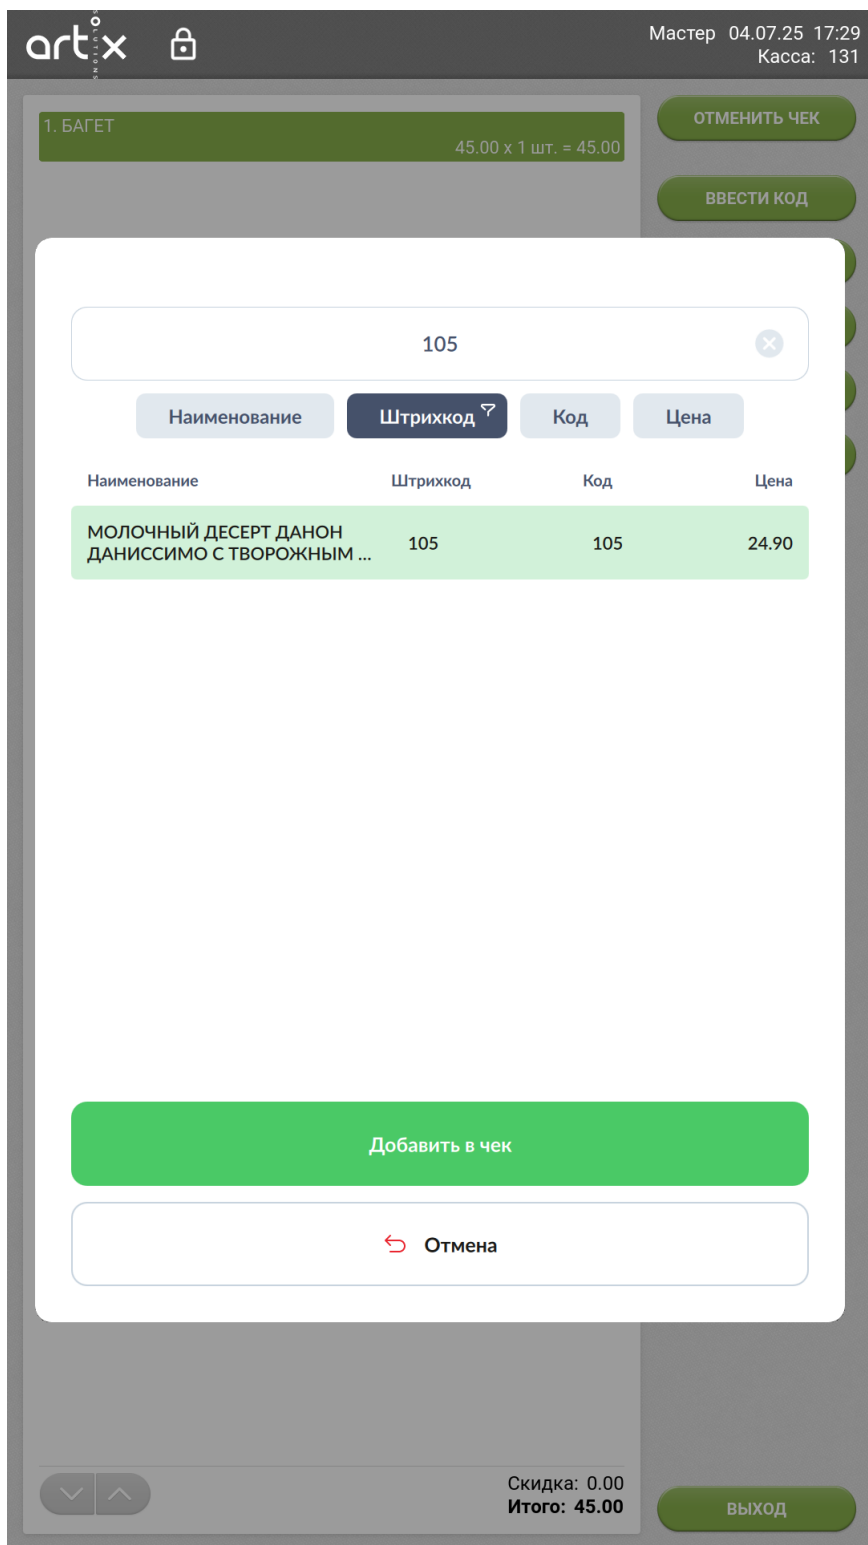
artix SOLUTIONS

Мастер 04.07.25 17:29
Касса: 131

1. БАГЕТ
45.00 x 1 шт. = 45.00

ОТМЕНИТЬ ЧЕК

ВВЕСТИ КОД

105

Наименование | Штрихкод | Код | Цена

| Наименование | Штрихкод | Код | Цена |
|---|---|---|---|
| МОЛОЧНЫЙ ДЕСЕРТ ДАНОН ДАНИССИМО С ТВОРОЖНЫМ ... | 105 | 105 | 24.90 |

Добавить в чек

Отмена

Скидка: 0.00
Итого: 45.00

ВЫХОД